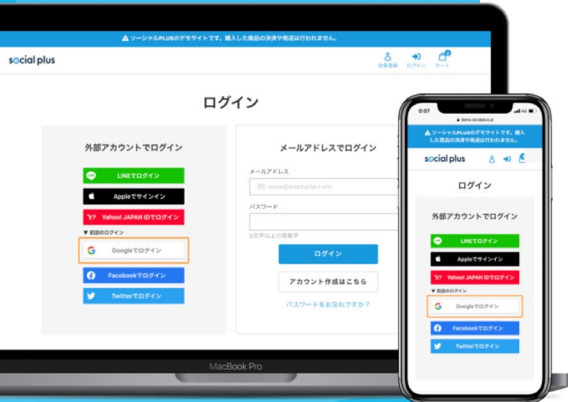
⚠ ソーシャルPLUSのデモサイトです。購入した商品の決済や発送は行われません。

social plus

会員登録 ログイン カート

ログイン

外部アカウントでログイン

LINEでログイン

Appleでサインイン

Yahoo! JAPAN IDでログイン

▼ 前回のログイン

Googleでログイン

Facebookでログイン

Twitterでログイン

メールアドレスでログイン

メールアドレス

例: xxxx@example.com

パスワード

6文字以上の英数字

ログイン

アカウント作成はこちら

パスワードをお忘れですか？

MacBook Pro

0:07

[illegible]

⚠ ソーシャルPLUSのデモサイトです。購入した商品の決済や発送は行われません。

social plus

ログイン

外部アカウントでログイン

LINEでログイン

Appleでサインイン

Yahoo! JAPAN IDでログイン

▼ 前回のログイン

Googleでログイン

Facebookでログイン

Twitterでログイン